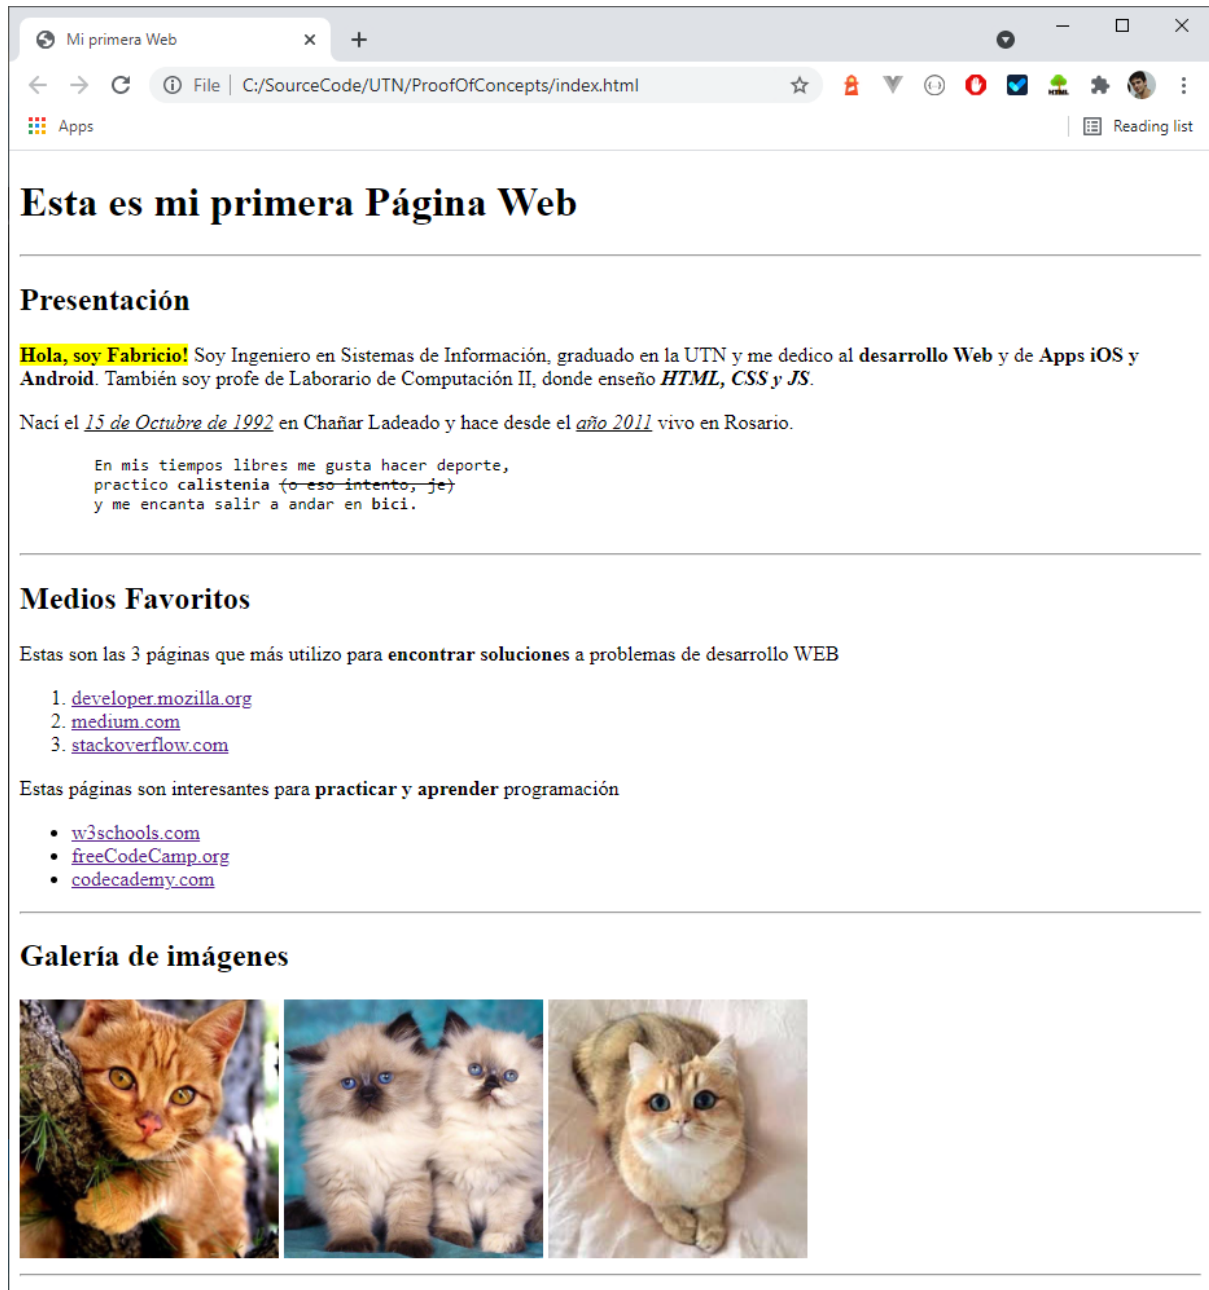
Mi primera Web

File | C:/SourceCode/UTN/ProofOfConcepts/index.html

Apps

Reading list

# Esta es mi primera Página Web

## Presentación

Hola, soy Fabricio! Soy Ingeniero en Sistemas de Información, graduado en la UTN y me dedico al **desarrollo Web** y de **Apps iOS y Android**. También soy profe de Laborario de Computación II, donde enseño ***HTML, CSS y JS***.

Nací el *15 de Octubre de 1992* en Chañar Ladeado y hace desde el *año 2011* vivo en Rosario.

```
En mis tiempos libres me gusta hacer deporte,
practico calistenia ~~(o eso intento, je)~~
y me encanta salir a andar en bici.
```

## Medios Favoritos

Estas son las 3 páginas que más utilizo para **encontrar soluciones** a problemas de desarrollo WEB

1. developer.mozilla.org
2. medium.com
3. stackoverflow.com

Estas páginas son interesantes para **practicar y aprender** programación

- w3schools.com
- freeCodeCamp.org
- codecademy.com

## Galería de imágenes